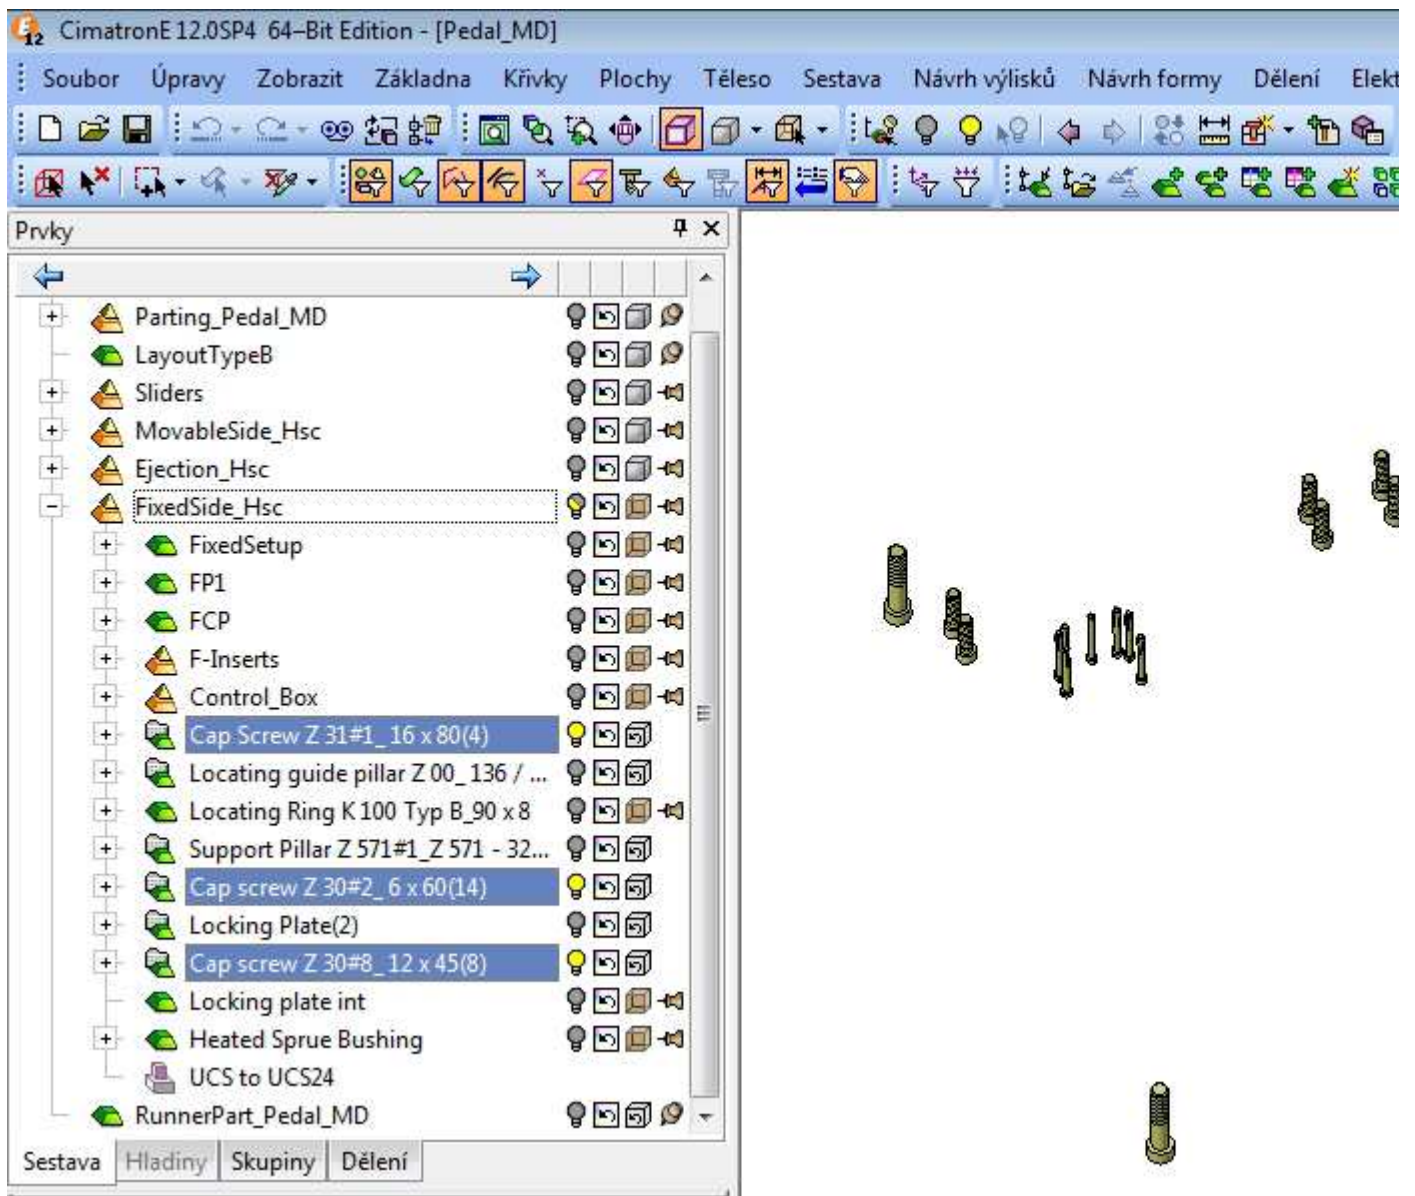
CimatronE 12.0SP4 64–Bit Edition - [Pedal_MD]

Soubor Úpravy Zobrazit Základna Křivky Plochy Těleso Sestava Návrh výlisků Návrh formy Dělení Elekt

Prvky

Parting_Pedal_MD
LayoutTypeB
Sliders
MovableSide_Hsc
Ejection_Hsc
FixedSide_Hsc
FixedSetup
FP1
FCP
F-Inserts
Control_Box
Cap Screw Z 31#1_16 x 80(4)
Locating guide pillar Z 00_136 / ...
Locating Ring K 100 Typ B_90 x 8
Support Pillar Z 571#1_Z 571 - 32...
Cap screw Z 30#2_6 x 60(14)
Locking Plate(2)
Cap screw Z 30#8_12 x 45(8)
Locking plate int
Heated Sprue Bushing
UCS to UCS24
RunnerPart_Pedal_MD

Sestava Hladiny Skupiny Dělení